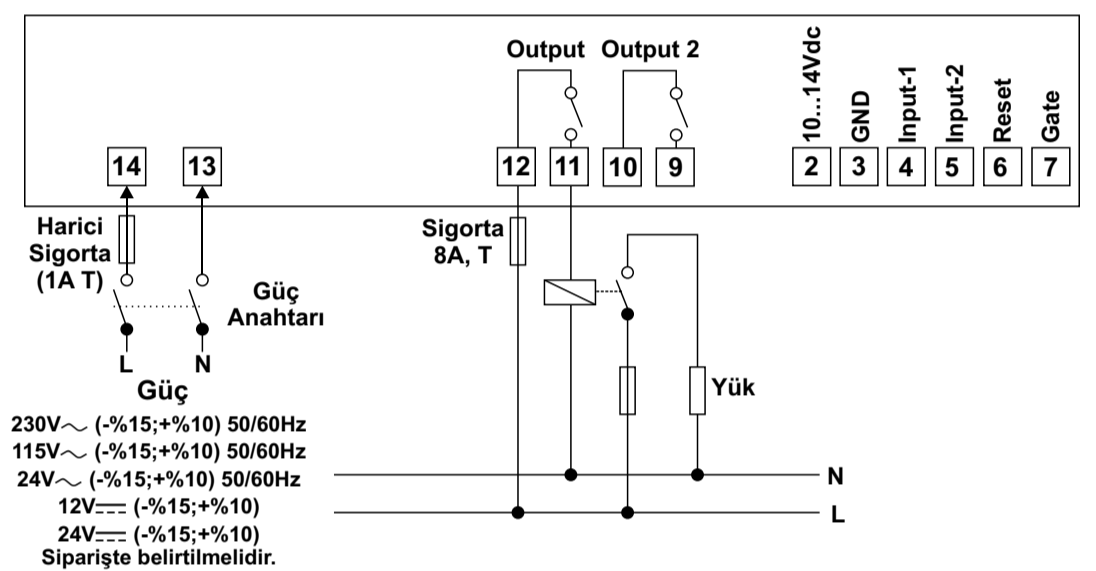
Output Output 2

10...14Vdc GND Input-1 Input-2 Reset Gate

14 13 12 11 10 9 2 3 4 5 6 7

Harici Sigorta (1A T)

Güç Anahtarı

Sigorta 8A, T

L N

Güç

230V$\sim$ (-%15;+%10) 50/60Hz
115V$\sim$ (-%15;+%10) 50/60Hz
24V$\sim$ (-%15;+%10) 50/60Hz
12V$\overline{---}$ (-%15;+%10)
24V$\overline{---}$ (-%15;+%10)
Siparişte belirtilmelidir.

Yük

N

L